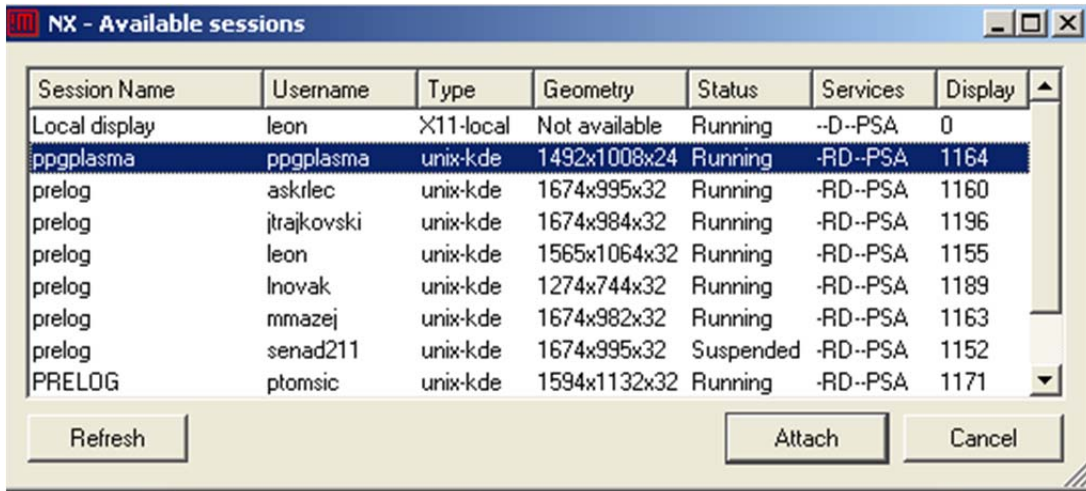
NX - Available sessions

| Session Name | Username | Type | Geometry | Status | Services | Display |
|---|---|---|---|---|---|---|
| Local display | leon | X11-local | Not available | Running | --D--PSA | 0 |
| ppgplasma | ppgplasma | unix-kde | 1492x1008x24 | Running | -RD--PSA | 1164 |
| prelog | askrlec | unix-kde | 1674x995x32 | Running | -RD--PSA | 1160 |
| prelog | jtrajkovski | unix-kde | 1674x984x32 | Running | -RD--PSA | 1196 |
| prelog | leon | unix-kde | 1565x1064x32 | Running | -RD--PSA | 1155 |
| prelog | lnovak | unix-kde | 1274x744x32 | Running | -RD--PSA | 1189 |
| prelog | mmazej | unix-kde | 1674x982x32 | Running | -RD--PSA | 1163 |
| prelog | senad211 | unix-kde | 1674x995x32 | Suspended | -RD--PSA | 1152 |
| PRELOG | ptomsic | unix-kde | 1594x1132x32 | Running | -RD--PSA | 1171 |

Refresh

Attach

Cancel